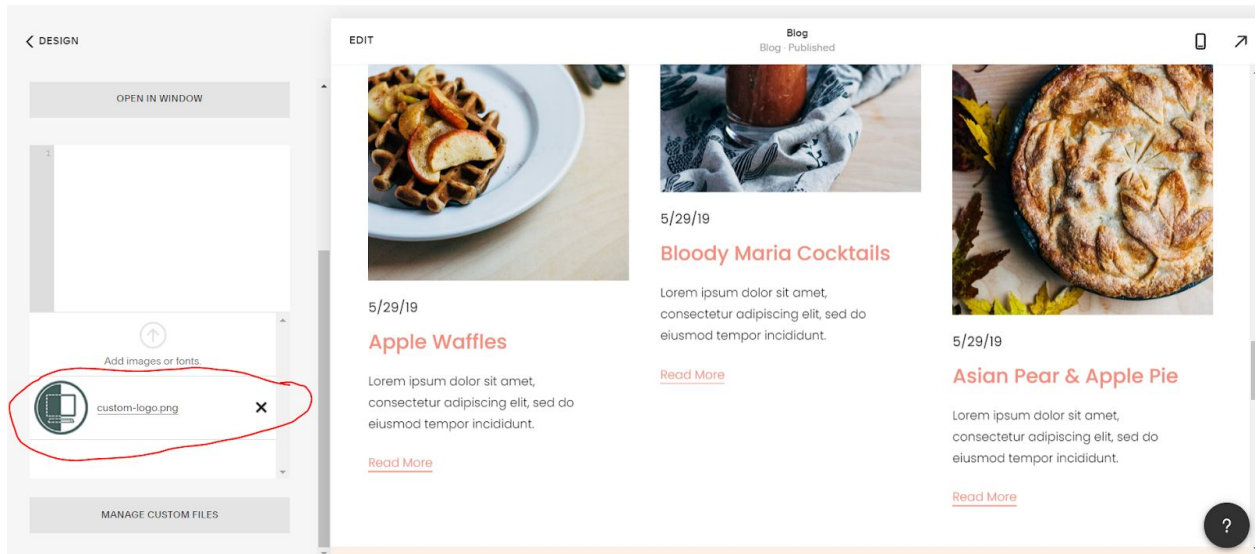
DESIGN

OPEN IN WINDOW

1

Add images or fonts.

custom-logo.png

MANAGE CUSTOM FILES

EDIT

Blog
Blog · Published

5/29/19

Apple Waffles

Lorem ipsum dolor sit amet, consectetur adipiscing elit, sed do eiusmod tempor incididunt.

Read More

5/29/19

Bloody Maria Cocktails

Lorem ipsum dolor sit amet, consectetur adipiscing elit, sed do eiusmod tempor incididunt.

Read More

5/29/19

Asian Pear & Apple Pie

Lorem ipsum dolor sit amet, consectetur adipiscing elit, sed do eiusmod tempor incididunt.

Read More

?